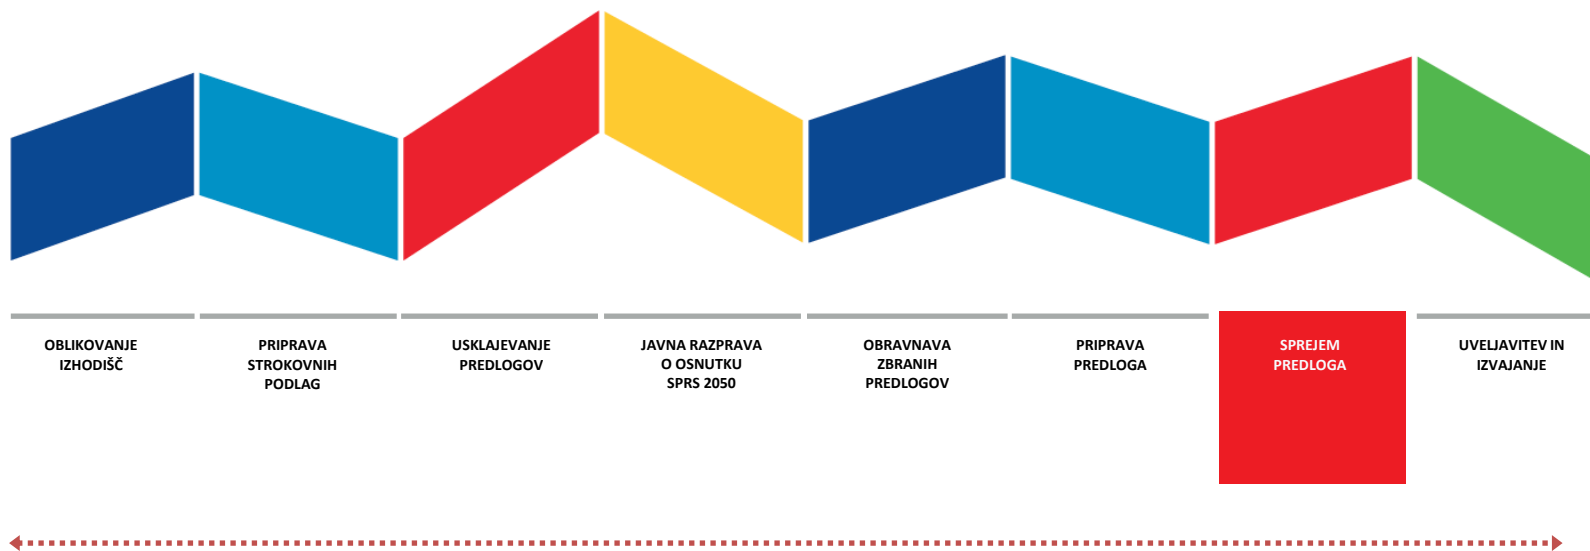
OBLIKOVANJE IZHODIŠČ

PRIPRAVA STROKOVNIH PODLAG

USKLAJEVANJE PREDLOGOV

JAVNA RAZPRAVA O OSNUTKU SPRS 2050

OBRAVNAVA ZBRANIH PREDLOGOV

PRIPRAVA PREDLOGA

SPREJEM PREDLOGA

UVELJAVITEV IN IZVAJANJE